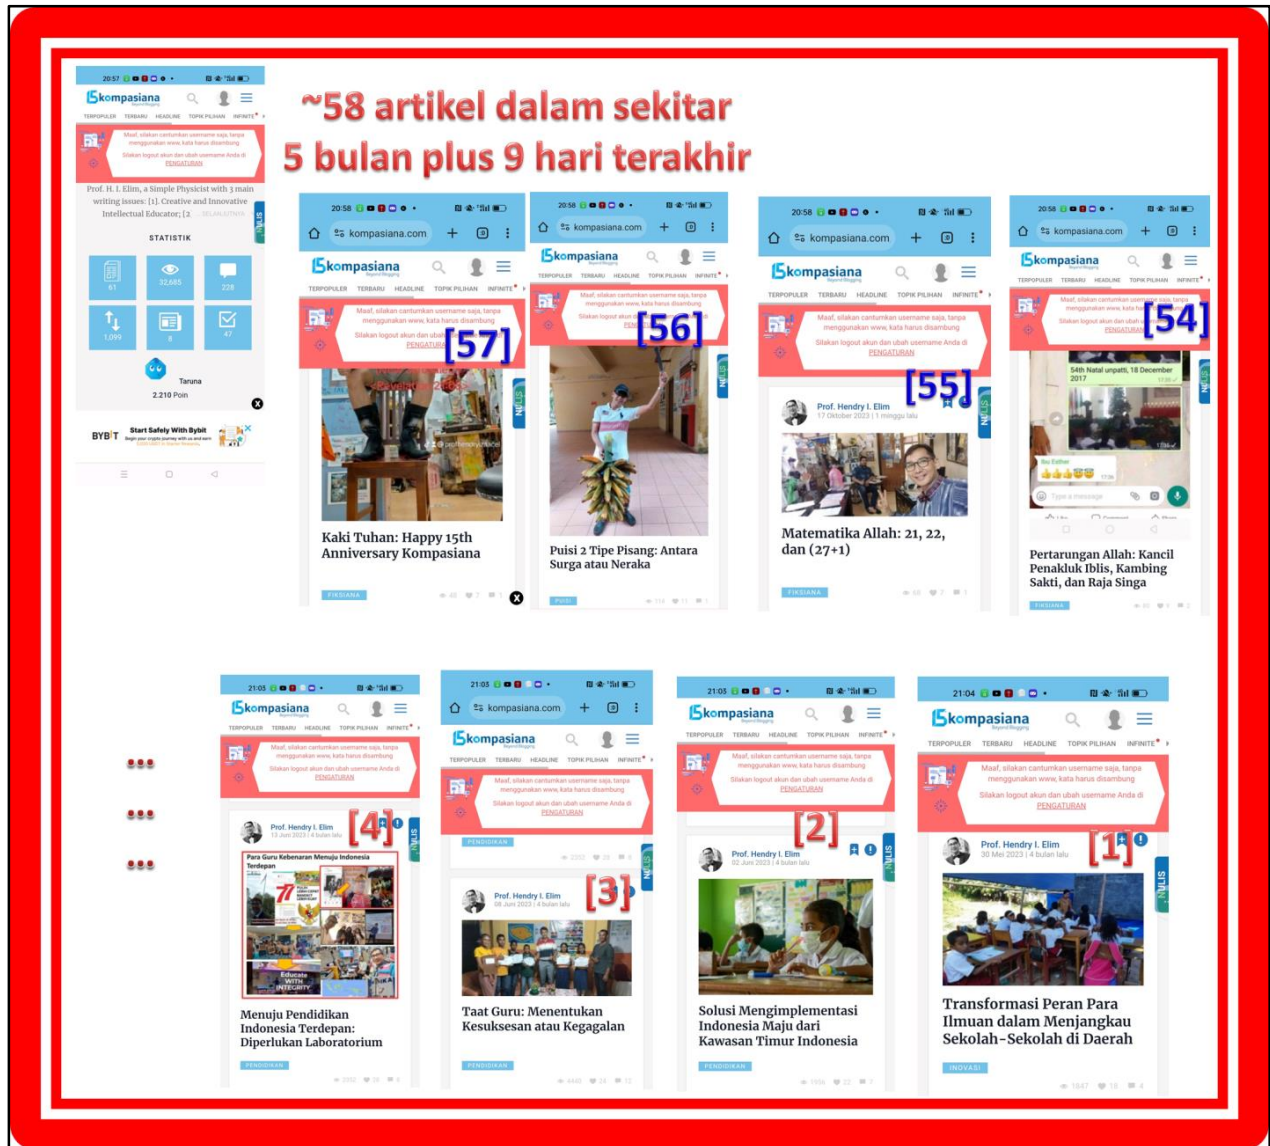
~58 artikel dalam sekitar
5 bulan plus 9 hari terakhir

20:57
kompasiana
TERPOPULER TERBARU HEADLINE TOPIK PILIHAN INFINITE
Maaf, silakan cantumkan username saja, tanpa menggunakan www, kata harus disambung
Silakan logout akun dan ubah username Anda di PENGATURAN
Prof. H. I. Elim, a Simple Physicist with 3 main writing issues: [1]. Creative and Innovative Intellectual Educator; [2
STATISTIK
61 32,685 228
1,099 8 47
Taruna
2.210 Poin
BYBIT Start Safely With Bybit

20:58
kompasiana.com
kompasiana
Maaf, silakan cantumkan username saja, tanpa menggunakan www, kata harus disambung
Silakan logout akun dan ubah username Anda di PENGATURAN
[57]
Kaki Tuhan: Happy 15th Anniversary Kompasiana
FIKSIANA

[56]
Puisi 2 Tipe Pisang: Antara Surga atau Neraka
PUISI

[55]
Prof. Hendry I. Elim
17 Oktober 2023 | 1 minggu lalu
Matematika Allah: 21, 22, dan (27+1)
FIKSIANA

[54]
54th Natal unpatti, 18 December 2017
Pertarungan Allah: Kancil Penakluk Iblis, Kambing Sakti, dan Raja Singa
FIKSIANA

...
...
...

21:03
[4]
Prof. Hendry I. Elim
13 Juni 2023 | 4 bulan lalu
Para Guru Kebenaran Menuju Indonesia Terdepan
Educate WITH INTEGRITY
Menuju Pendidikan Indonesia Terdepan: Diperlukan Laboratorium
PENDIDIKAN

21:03
[3]
Prof. Hendry I. Elim
08 Juni 2023 | 4 bulan lalu
Taat Guru: Menentukan Kesuksesan atau Kegagalan
PENDIDIKAN

21:03
[2]
Prof. Hendry I. Elim
02 Juni 2023 | 4 bulan lalu
Solusi Mengimplementasi Indonesia Maju dari Kawasan Timur Indonesia
PENDIDIKAN

21:04
[1]
Prof. Hendry I. Elim
30 Mei 2023 | 4 bulan lalu
Transformasi Peran Para Ilmuan dalam Menjangkau Sekolah-Sekolah di Daerah
INOVASI